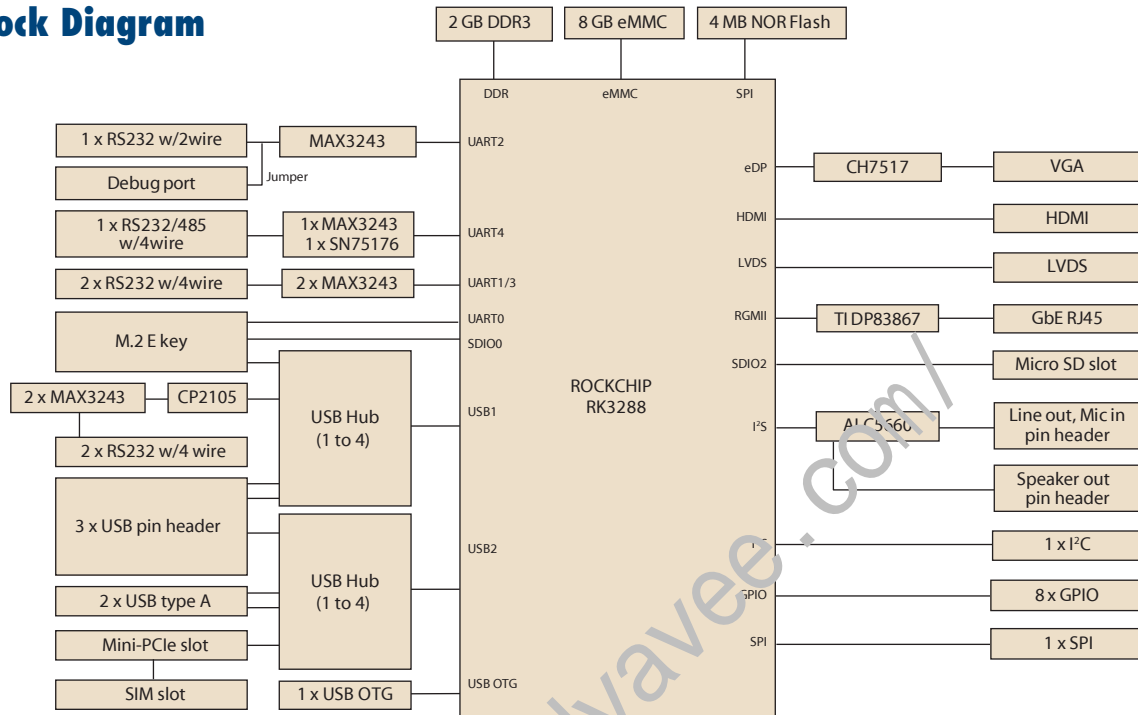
ock Diagram

2 GB DDR3
8 GB eMMC
4 MB NOR Flash

DDR
eMMC
SPI

1 x RS232 w/2wire
MAX3243
UART2
Debug port
Jumper
eDP
CH7517
VGA
1 x RS232/485 w/4wire
1x MAX3243 1 x SN75176
UART4
HDMI
HDMI
LVDS
LVDS
2 x RS232 w/4wire
2 x MAX3243
UART1/3
UART0
RGMII
TI DP83867
GbE RJ45
M.2 E key
SDIO0
SDIO2
Micro SD slot
2 x MAX3243
CP2105
ROCKCHIP RK3288
USB Hub (1 to 4)
USB1
$I^2S$
ALC5660
Line out, Mic in pin header
2 x RS232 w/4 wire
Speaker out pin header
3 x USB pin header
USB2
$I^2C$
1 x $I^2C$
USB Hub (1 to 4)
2 x USB type A
GPIO
8 x GPIO
Mini-PCIe slot
SPI
1 x SPI
SIM slot
1 x USB OTG
USB OTG

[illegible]wavee.com/